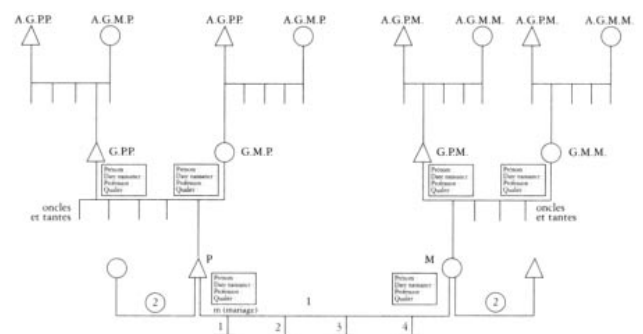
A.G.P.P.
A.G.M.P.
A.G.P.P.
A.G.M.P.
A.G.P.M.
A.G.M.M.
A.G.P.M.
A.G.M.M.

G.P.P.
Prénom
Date naissance
Profession
Quartier

Prénom
Date naissance
Profession
Quartier
G.M.P.

G.P.M.
Prénom
Date naissance
Profession
Quartier

Prénom
Date naissance
Profession
Quartier
G.M.M.

oncles et tantes

oncles et tantes

P
Prénom
Date naissance
Profession
Quartier

M
Prénom
Date naissance
Profession
Quartier

2
2
1
m (mariage)
1
2
3
4